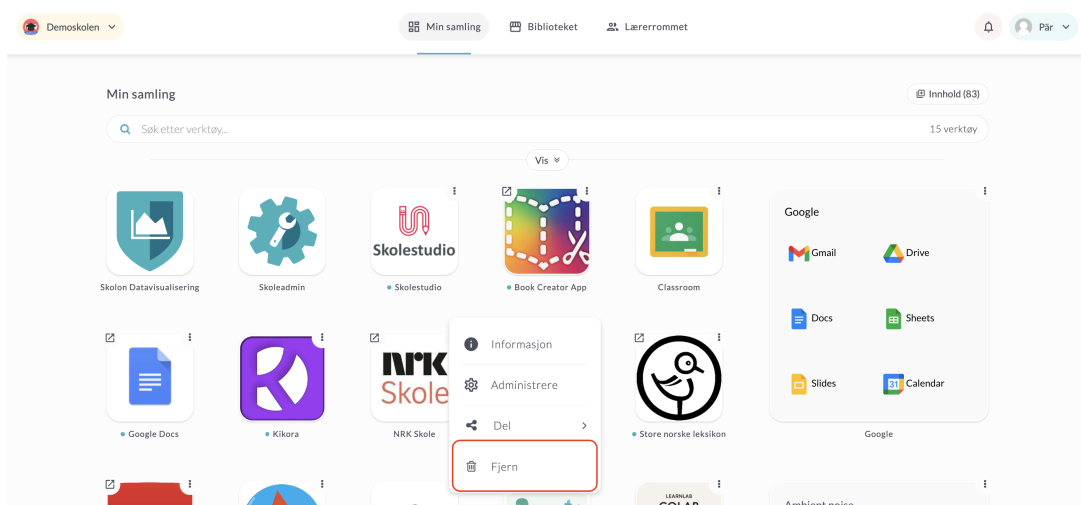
Demoskolen

Min samling

Biblioteket

Lærerrommet

Pär

Min samling

Innhold (83)

Søk etter verktøy...

15 verktøy

Vis

Skolen Datavisualisering

Skoleadmin

Skolestudio

Skolestudio

Book Creator App

Classroom

Google

Gmail

Drive

Docs

Sheets

Slides

31 Calendar

Google

Google Docs

Kikora

NRK Skole

NRK Skole

Informasjon

Administrere

Del

Fjern

Store norske leksikon

LEARNLAB

COLAB

Ambient noise